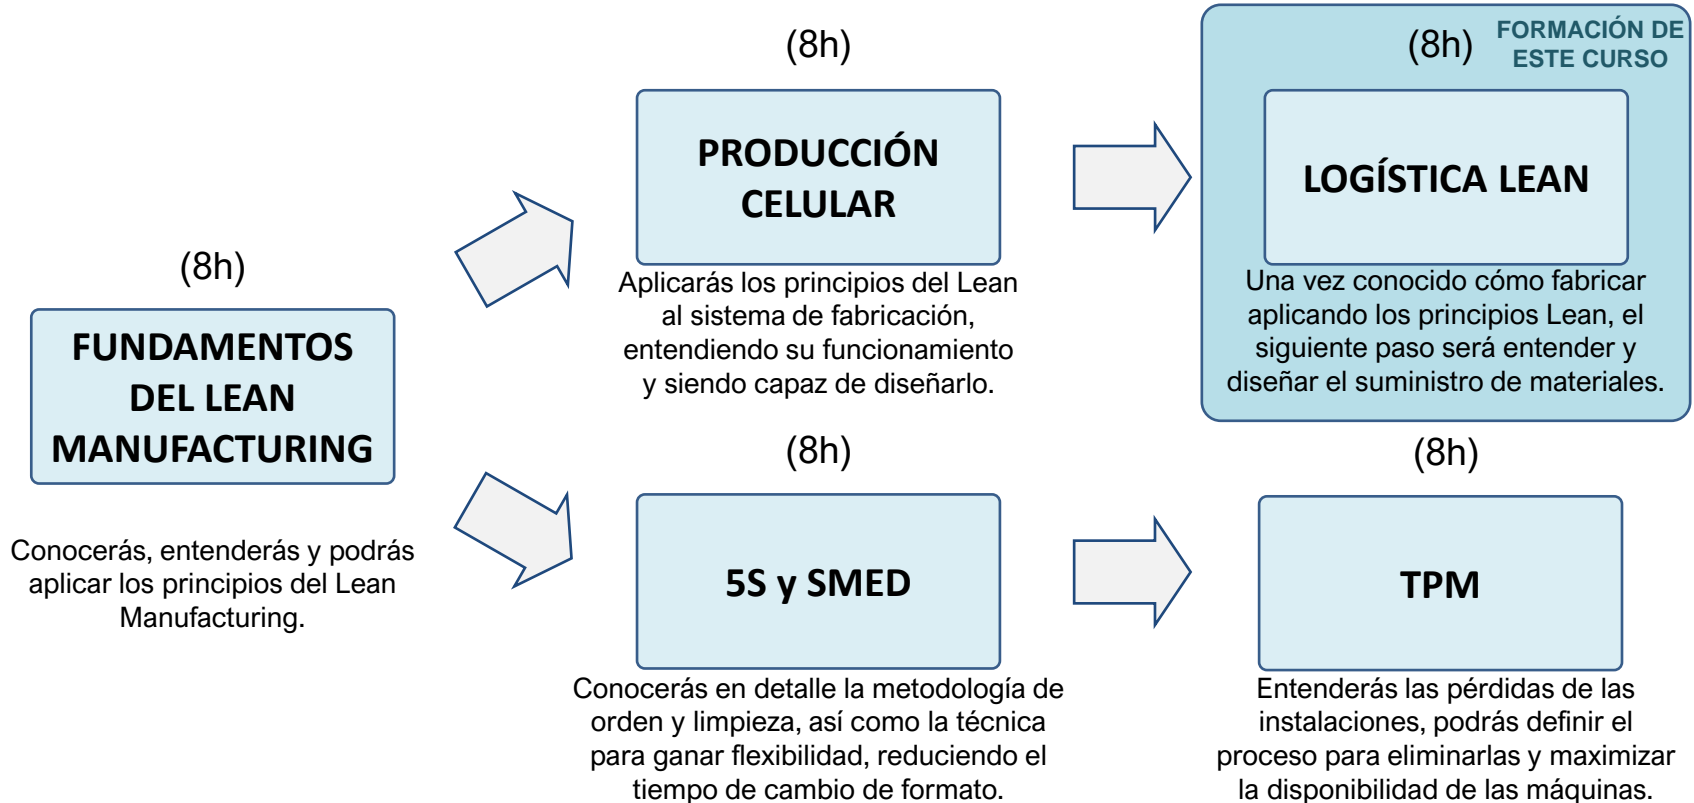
(8h)

FUNDAMENTOS DEL LEAN MANUFACTURING

Conocerás, entenderás y podrás aplicar los principios del Lean Manufacturing.

(8h)

PRODUCCIÓN CELULAR

Aplicarás los principios del Lean al sistema de fabricación, entendiendo su funcionamiento y siendo capaz de diseñarlo.

(8h)

FORMACIÓN DE ESTE CURSO

LOGÍSTICA LEAN

Una vez conocido cómo fabricar aplicando los principios Lean, el siguiente paso será entender y diseñar el suministro de materiales.

(8h)

5S y SMED

Conocerás en detalle la metodología de orden y limpieza, así como la técnica para ganar flexibilidad, reduciendo el tiempo de cambio de formato.

(8h)

TPM

Entenderás las pérdidas de las instalaciones, podrás definir el proceso para eliminarlas y maximizar la disponibilidad de las máquinas.